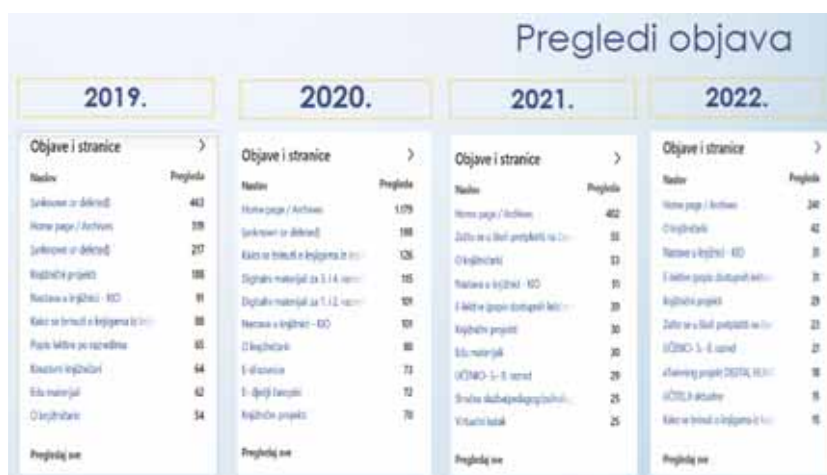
Pregledi objava

2019.

Objave i stranice >

| Naslov | Pregleda |
|---|---|
| (unknown or deleted) | 463 |
| Home page / Archives | 319 |
| (unknown or deleted) | 217 |
| Knjižnični projekti | 108 |
| Nastava u knjižnici - KIO | 91 |
| Kako se brinuti o knjigama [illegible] | 88 |
| Popis lektire po razredima | 65 |
| Književni knjižničari | 64 |
| Edu materijali | 62 |
| O knjižničarki | 54 |

Pregledaj sve

2020.

Objave i stranice >

| Naslov | Pregleda |
|---|---|
| Home page / Archives | 1.179 |
| (unknown or deleted) | 198 |
| Kako se brinuti o knjigama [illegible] | 126 |
| Digitalni materijali za 3. i 4. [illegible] | 115 |
| Digitalni materijali za 1. i 2. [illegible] | 101 |
| Nastava u knjižnici - KIO | 101 |
| O knjižničarki | 80 |
| E-škole | 73 |
| E- dječji časopisi | 72 |
| Knjižnični projekti | 70 |

Pregledaj sve

2021.

Objave i stranice >

| Naslov | Pregleda |
|---|---|
| Home page / Archives | 402 |
| Zašto se u školi posjećuju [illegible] | 55 |
| O knjižničarki | 53 |
| Nastava u knjižnici - KIO | 51 |
| E-lektira (popis dostupnih lektira) | 39 |
| Knjižnični projekti | 30 |
| Edu materijali | 30 |
| UČENO- 5.- 8. razred | 29 |
| Stručna službapedagog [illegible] | 25 |
| Virtualni kutak | 25 |

Pregledaj sve

2022.

Objave i stranice >

| Naslov | Pregleda |
|---|---|
| Home page / Archives | 241 |
| O knjižničarki | 42 |
| Nastava u knjižnici - KIO | 31 |
| E-lektira (popis dostupnih lektira) | 31 |
| Knjižnični projekti | 23 |
| Zašto se u školi posjećuju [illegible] | 23 |
| UČENO- 5.- 8. razred | 21 |
| eTwinning projekt DIGITAL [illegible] | 18 |
| UČITELJI aktualno | 15 |
| Kako se brinuti o knjigama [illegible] | 15 |

Pregledaj sve